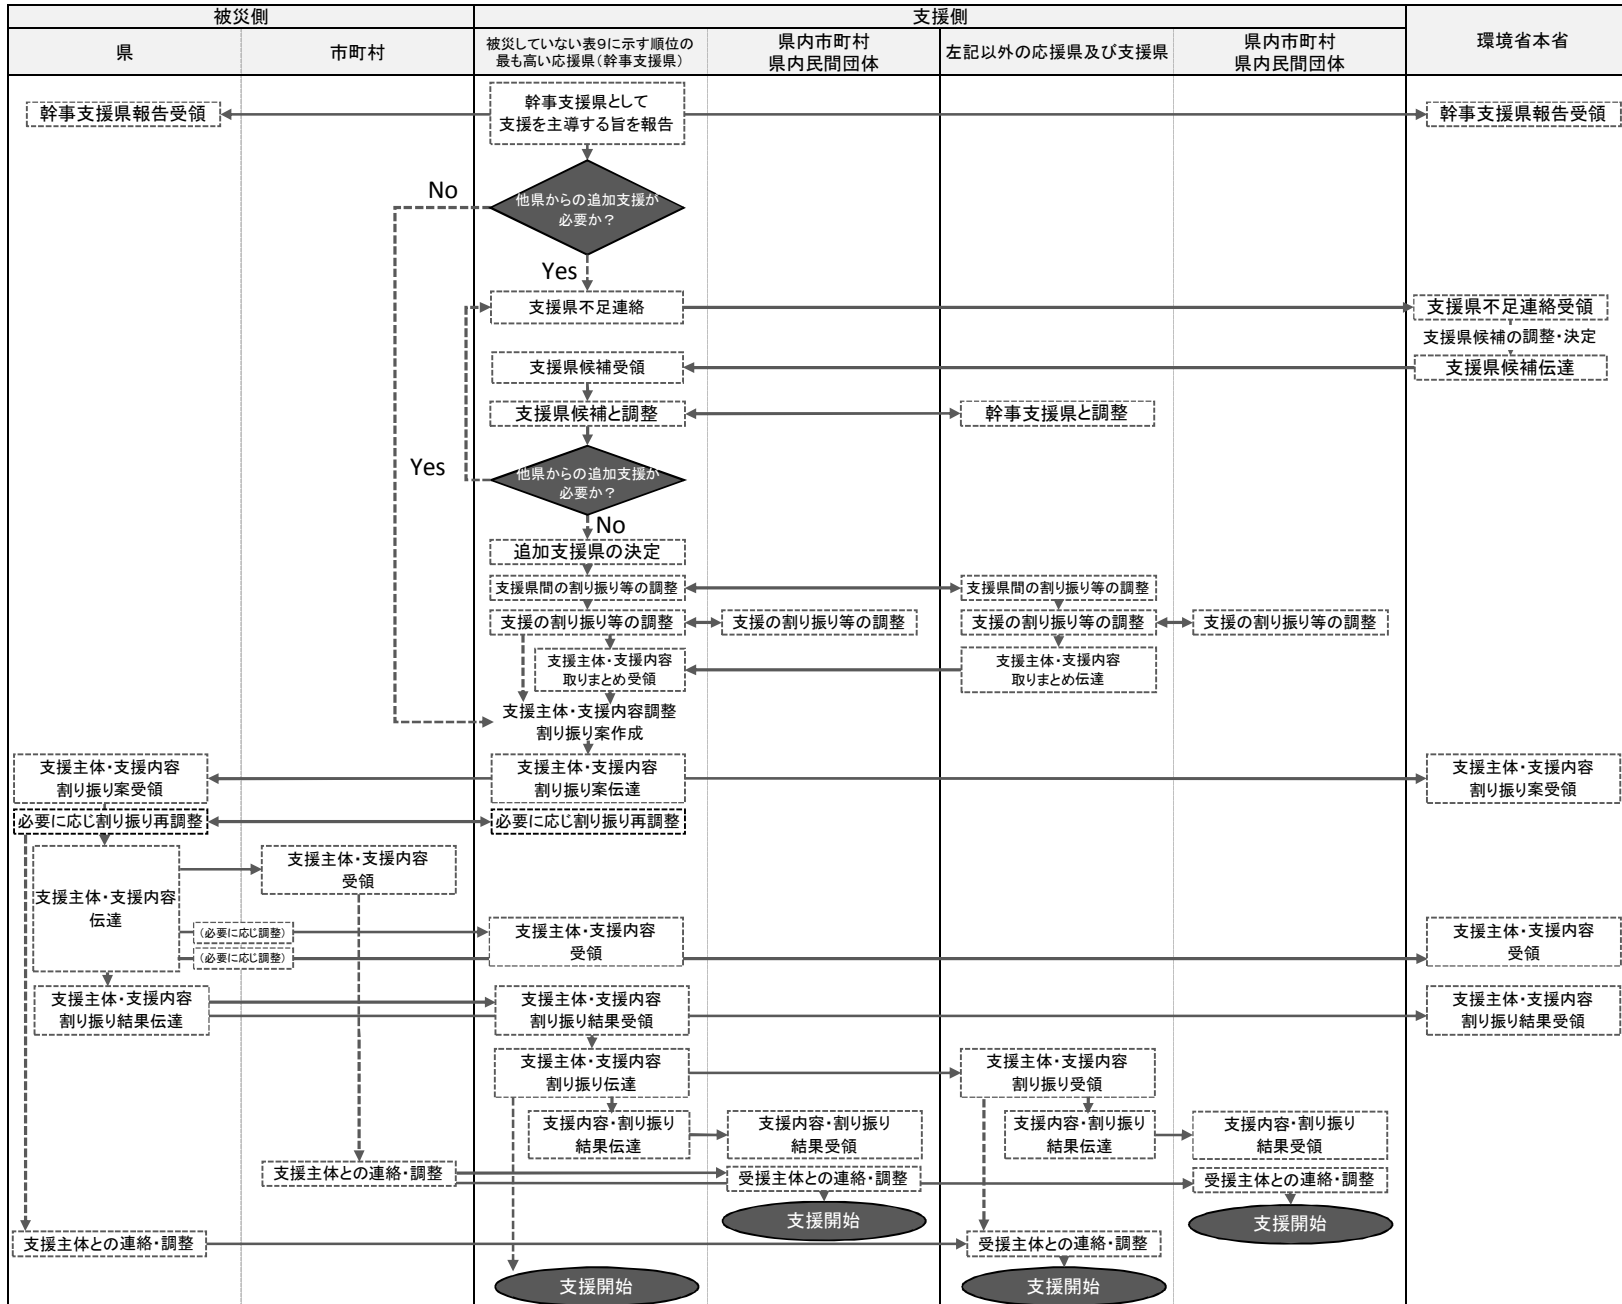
被災側

支援側

県

市町村

被災していない表9に示す順位の最も高い応援県（幹事支援県）

県内市町村
県内民間団体

左記以外の応援県及び支援県

県内市町村
県内民間団体

環境省本省

幹事支援県報告受領

幹事支援県として
支援を主導する旨を報告

幹事支援県報告受領

No

他県からの追加支援が必要か？

Yes

支援県不足連絡

支援県不足連絡受領

支援県候補の調整・決定

支援県候補受領

支援県候補伝達

支援県候補と調整

幹事支援県と調整

Yes

他県からの追加支援が必要か？

No

追加支援県の決定

支援県間の割り振り等の調整

支援県間の割り振り等の調整

支援の割り振り等の調整

支援の割り振り等の調整

支援の割り振り等の調整

支援の割り振り等の調整

支援主体・支援内容
取りまとめ受領

支援主体・支援内容
取りまとめ伝達

支援主体・支援内容調整
割り振り案作成

支援主体・支援内容
割り振り案受領

支援主体・支援内容
割り振り案伝達

支援主体・支援内容
割り振り案受領

必要に応じ割り振り再調整

必要に応じ割り振り再調整

支援主体・支援内容
伝達

支援主体・支援内容
受領

（必要に応じ調整）

（必要に応じ調整）

支援主体・支援内容
受領

支援主体・支援内容
受領

支援主体・支援内容
割り振り結果伝達

支援主体・支援内容
割り振り結果受領

支援主体・支援内容
割り振り結果受領

支援主体・支援内容
割り振り伝達

支援主体・支援内容
割り振り受領

支援内容・割り振り
結果伝達

支援内容・割り振り
結果受領

支援内容・割り振り
結果伝達

支援内容・割り振り
結果受領

支援主体との連絡・調整

受援主体との連絡・調整

受援主体との連絡・調整

支援開始

支援開始

支援主体との連絡・調整

受援主体との連絡・調整

支援開始

支援開始